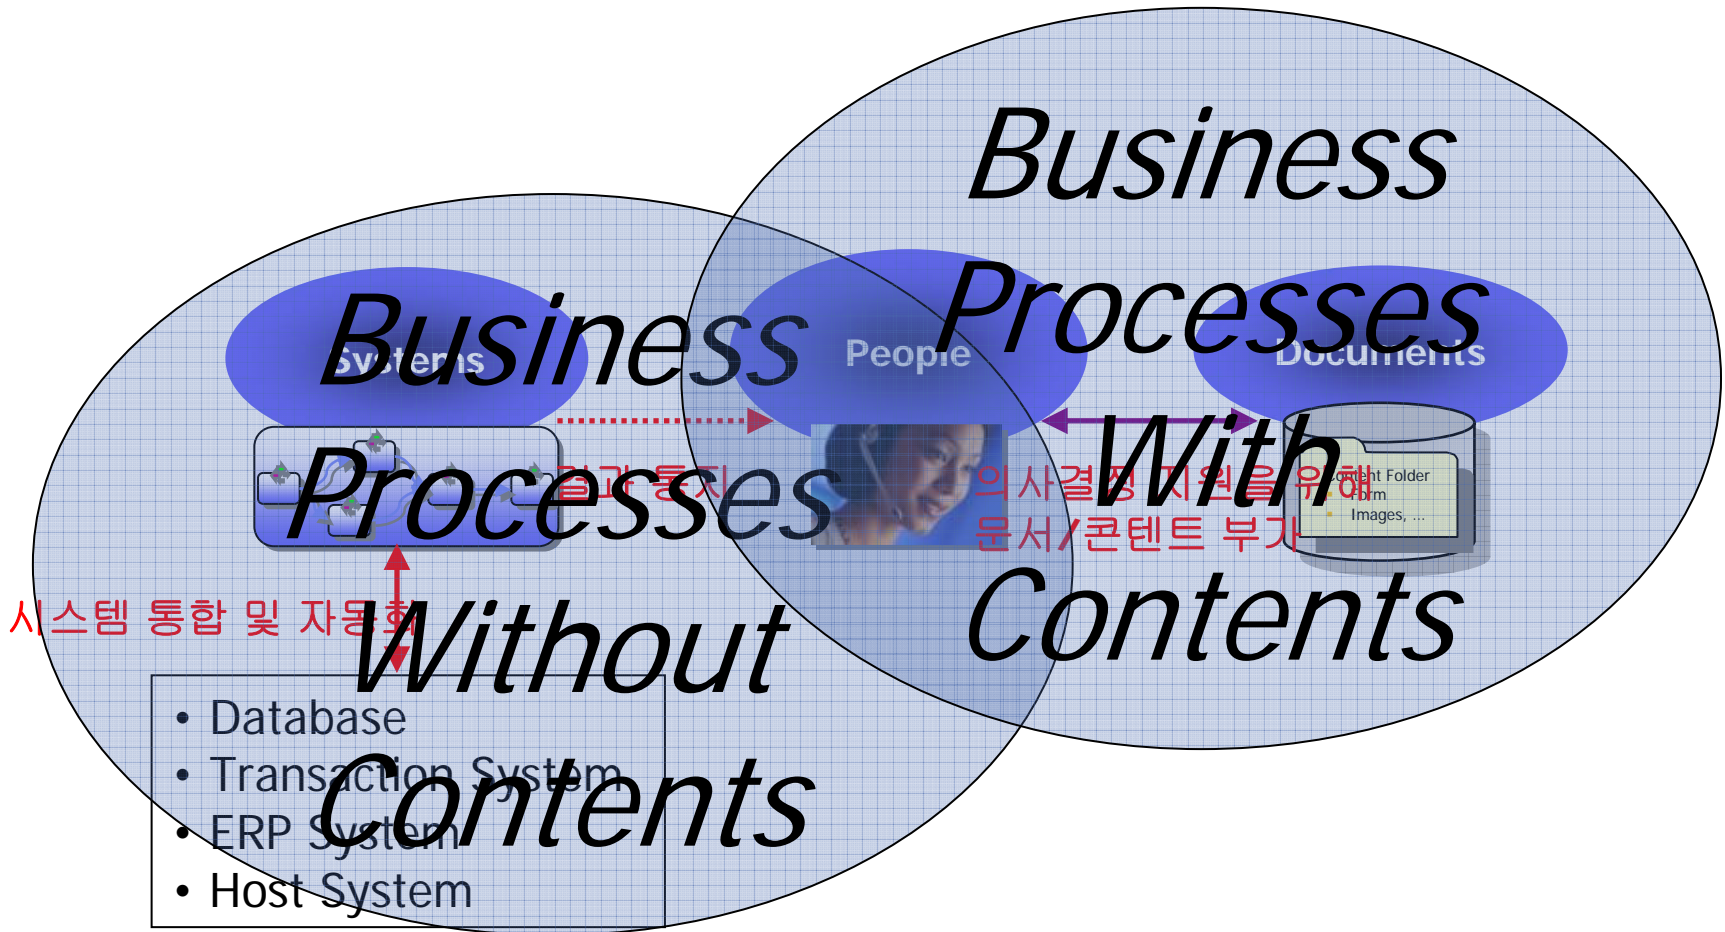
Business Processes With Contents

Business Processes Without Contents

Systems

People

Documents

결과 통지

의사결정 지원을 위해 문서/콘텐트 부가

시스템 통합 및 자동화

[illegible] Folder
Form
Images, ...

• Database
• Transaction System
• ERP System
• Host System